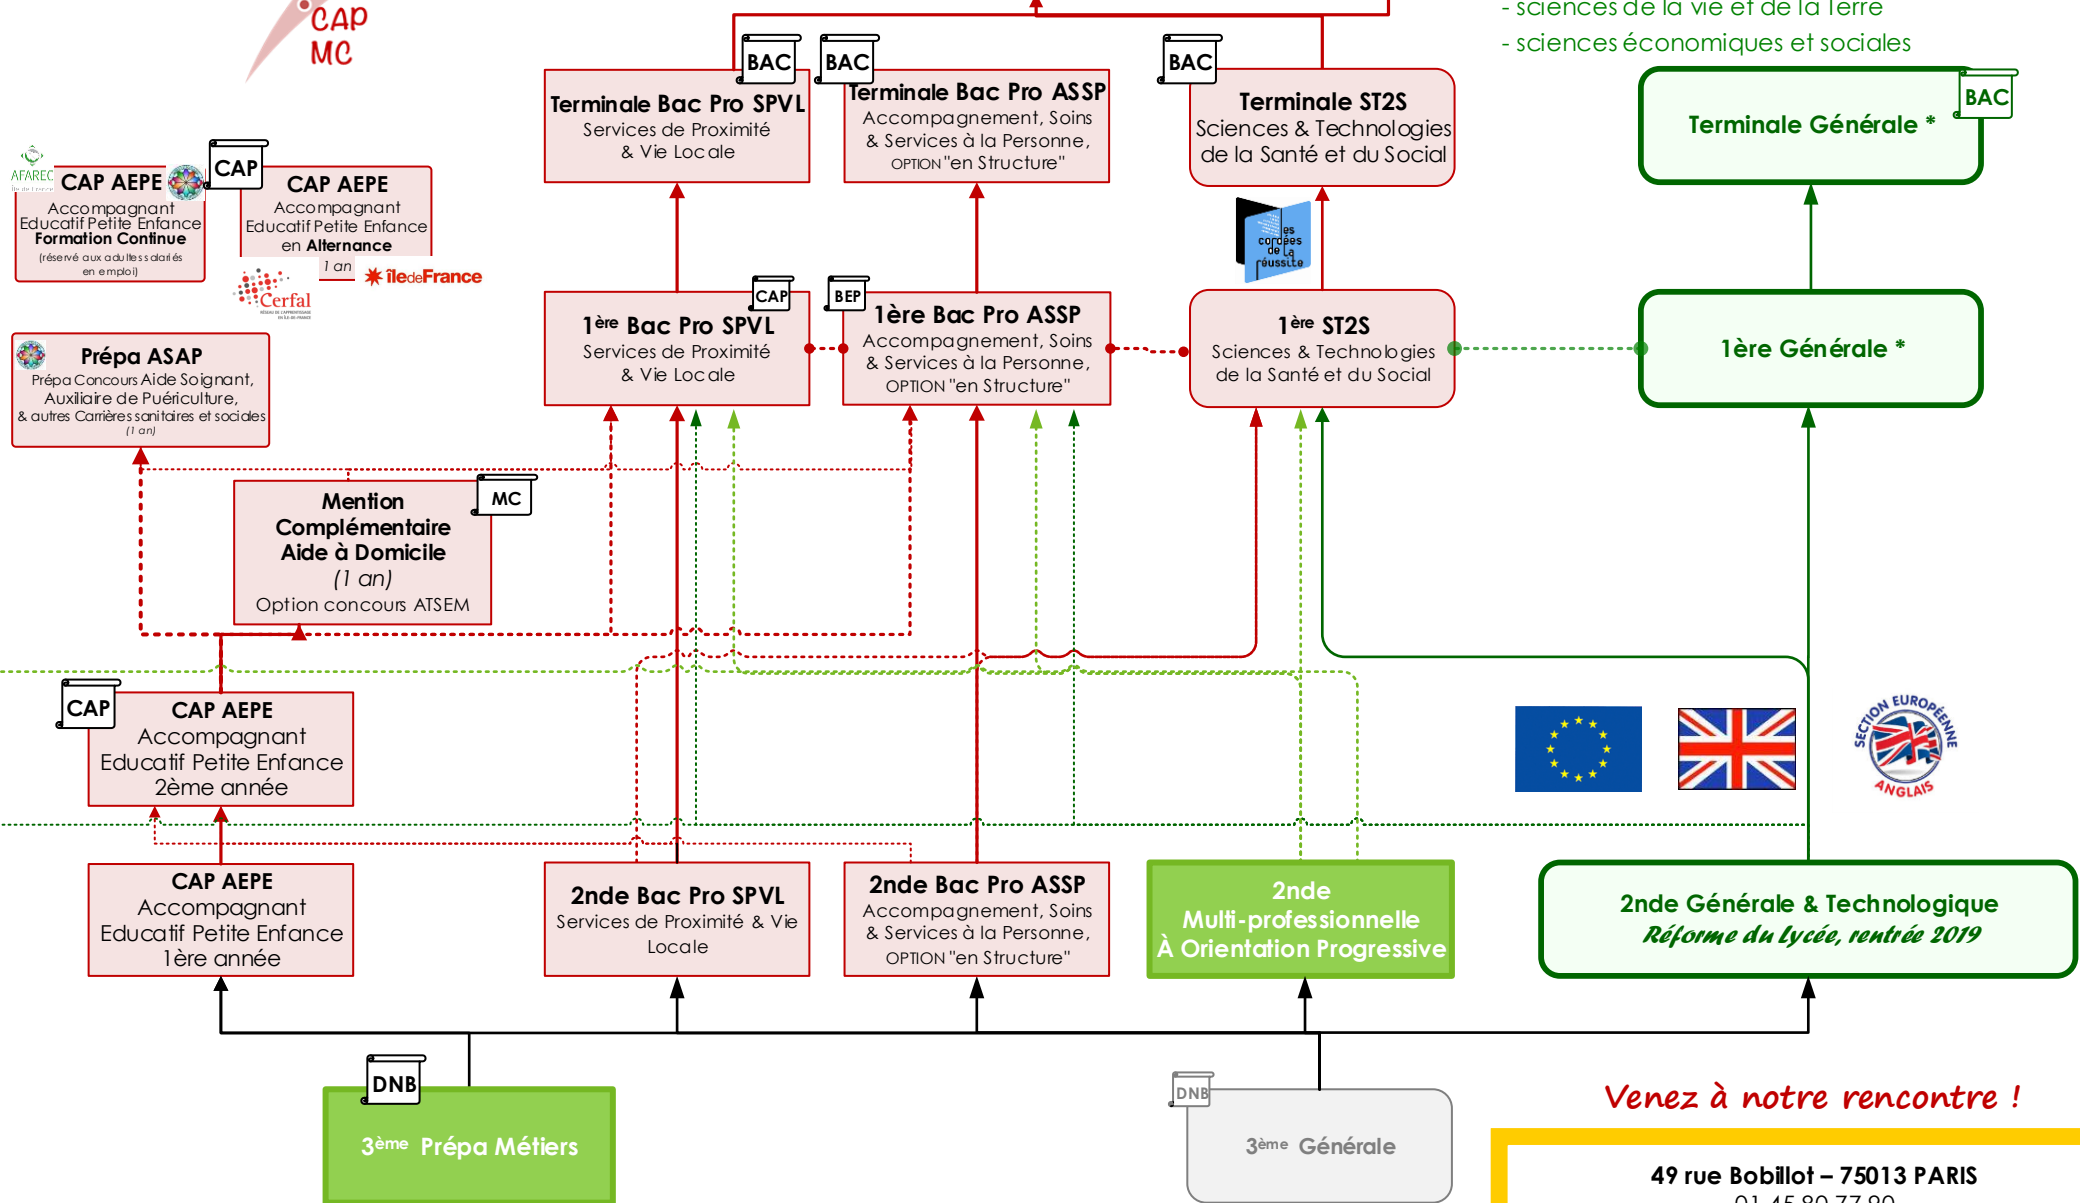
CAP
MC

- sciences de la vie et de la Terre
- sciences économiques et sociales

BAC
Terminale Bac Pro SPVL
Services de Proximité & Vie Locale

BAC
Terminale Bac Pro ASSP
Accompagnement, Soins & Services à la Personne, OPTION "en Structure"

BAC
Terminale ST2S
Sciences & Technologies de la Santé et du Social

BAC
Terminale Générale *

AFAREC
CAP AEPE
Accompagnant Educatif Petite Enfance
Formation Continue
(réservé aux adultes salariés en emploi)

CAP
CAP AEPE
Accompagnant Educatif Petite Enfance
en Alternance
1 an

Cerfal
îledeFrance

les cordées de la réussite

CAP
1ère Bac Pro SPVL
Services de Proximité & Vie Locale

BEP
1ère Bac Pro ASSP
Accompagnement, Soins & Services à la Personne, OPTION "en Structure"

1ère ST2S
Sciences & Technologies de la Santé et du Social

1ère Générale *

Prépa ASAP
Prépa Concours Aide Soignant, Auxiliaire de Puériculture, & autres Carrières sanitaires et sociales
(1 an)

MC
Mention Complémentaire Aide à Domicile
(1 an)
Option concours ATSEM

CAP
CAP AEPE
Accompagnant Educatif Petite Enfance
2ème année

SECTION EUROPÉENNE ANGLAIS

CAP AEPE
Accompagnant Educatif Petite Enfance
1ère année

2nde Bac Pro SPVL
Services de Proximité & Vie Locale

2nde Bac Pro ASSP
Accompagnement, Soins & Services à la Personne, OPTION "en Structure"

2nde
Multi-professionnelle
À Orientation Progressive

2nde Générale & Technologique
Réforme du lycée, rentrée 2019

DNB
3ème Prépa Métiers

DNB
3ème Générale

Venez à notre rencontre !

49 rue Bobillot – 75013 PARIS
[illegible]